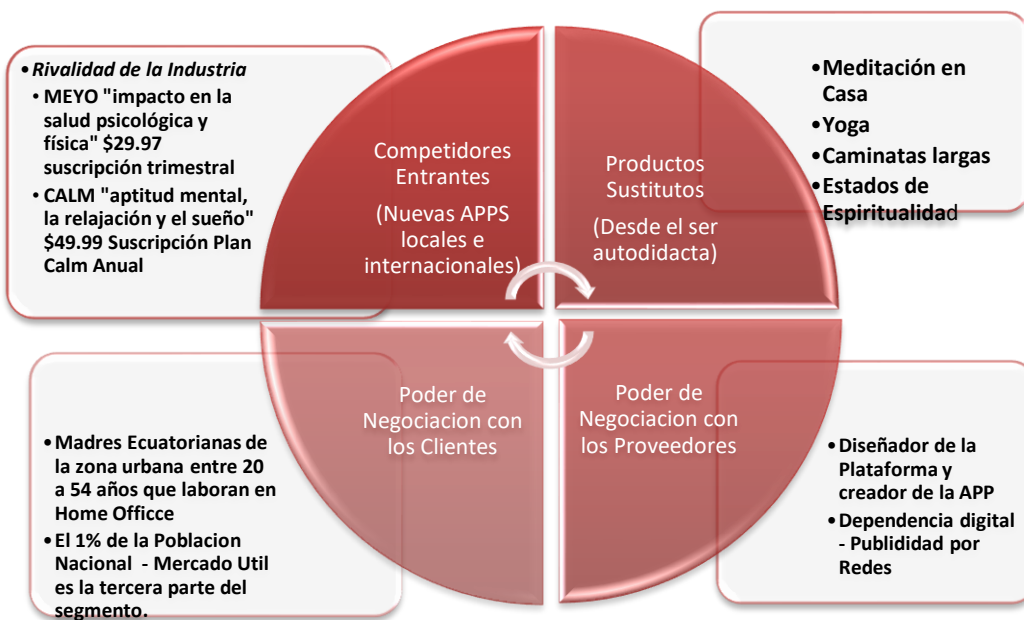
• Rivalidad de la Industria
• MEYO "impacto en la salud psicológica y física" $29.97 suscripción trimestral
• CALM "aptitud mental, la relajación y el sueño" $49.99 Suscripción Plan Calm Anual

Competidores Entrantes
(Nuevas APPS locales e internacionales)

Productos Sustitutos
(Desde el ser autodidacta)

• Meditación en Casa
• Yoga
• Caminatas largas
• Estados de Espiritualidad

Poder de Negociacion con los Clientes

Poder de Negociacion con los Proveedores

• Madres Ecuatorianas de la zona urbana entre 20 a 54 años que laboran en Home Officce
• El 1% de la Poblacion Nacional - Mercado Util es la tercera parte del segmento.

• Diseñador de la Plataforma y creador de la APP
• Dependencia digital - Publidilad por Redes